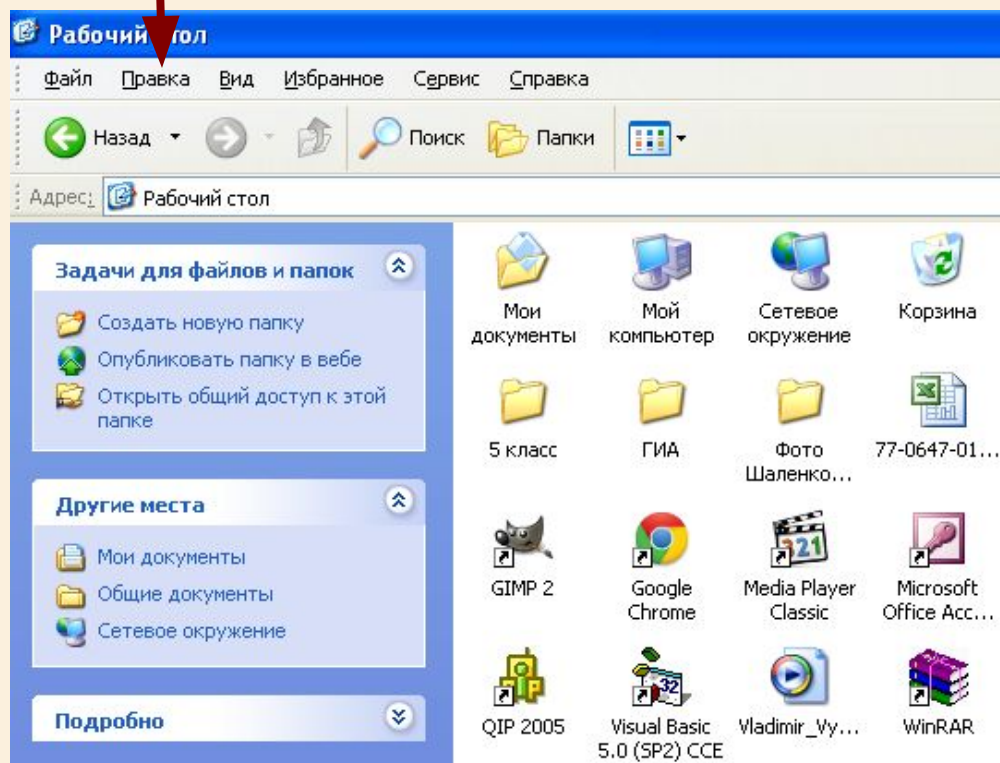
Рабочий стол

Файл Правка Вид Избранное Сервис Справка

Назад Поиск Папки

Адрес: Рабочий стол

Задачи для файлов и папок

Создать новую папку
Опубликовать папку в вебе
Открыть общий доступ к этой папке

Другие места

Мои документы
Общие документы
Сетевое окружение

Подробно

Мои документы
Мой компьютер
Сетевое окружение
Корзина
5 класс
ГИА
Фото Шаленко...
77-0647-01...
GIMP 2
Google Chrome
Media Player Classic
Microsoft Office Acc...
QIP 2005
Visual Basic 5.0 (SP2) CCE
Vladimir_Vy...
WinRAR